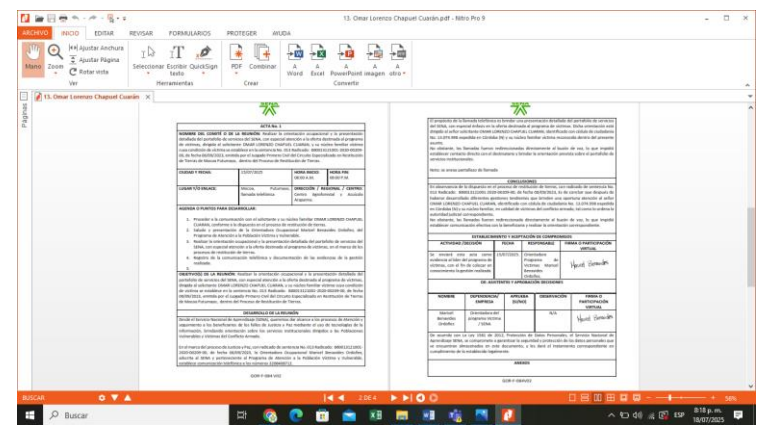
13. Omar Lorenzo Chapuel Cuarán.pdf - Nitro Pro 9

ARCHIVO INICIO EDITAR REVISAR FORMULARIOS PROTEGER AYUDA

Mano Zoom Ajustar Anchura Ajustar Página Rotar vista Ver

Seleccionar Escribir texto QuickSign Herramientas

PDF Combinar Crear

Word Excel PowerPoint Imagen otro Convertir

13. Omar Lorenzo Chapuel Cuarán

Páginas

ACTA No. 1

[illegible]

CIUDAD Y FECHA: 15/07/2025 HORA INICIO: 08:00 A.M. HORA FIN: 09:00 P.M.

LUGAR Y/O ENLACE: Mocoa, Putumayo. llamada telefónica DIRECCIÓN / REGIONAL / CENTRO: Centro Agroforestal y Acuícola Arapaima

AGENDA O PUNTOS PARA DESARROLLAR:

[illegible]

OBJETIVO(S) DE LA REUNIÓN: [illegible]

DESARROLLO DE LA REUNIÓN

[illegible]

GOR-F-084 V02

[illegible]

CONCLUSIONES

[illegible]

ESTABLECIMIENTO Y ACEPTACIÓN DE COMPROMISOS

| ACTIVIDAD /DECISIÓN | FECHA | RESPONSABLE | FIRMA O PARTICIPACIÓN VIRTUAL |
|---|---|---|---|
| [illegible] | 15/07/2025 | Orientadora Programa de Víctimas Manuel Benavides Ordoñez | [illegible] |

DE ASISTENTES Y APROBACIÓN DECISIONES

| NOMBRE | DEPENDENCIA/ EMPRESA | APRUEBA (SI/NO) | OBSERVACIÓN | FIRMA O PARTICIPACIÓN VIRTUAL |
|---|---|---|---|---|
| Manuel Benavides Ordoñez | Orientadora del programa Víctimas / SENA | SI | N/A | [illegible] |

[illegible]

ANEXOS

GOR-F-084 V02

BUSCAR

2 DE 4

Buscar

8:18 p. m. 18/07/2025

ESP

56%